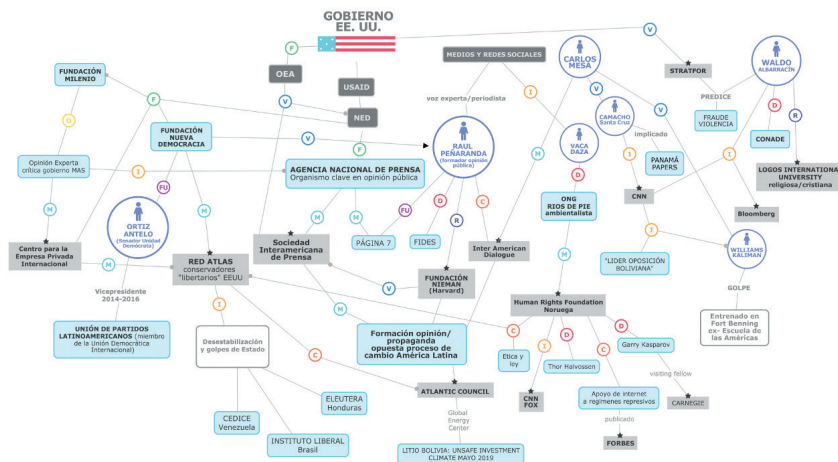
GOBIERNO EE. UU.

F
V
OEA
USAID
NED
MEDIOS Y REDES SOCIALES
voz experta/periodista
CARLOS MESA
STRATFOR
WALDO ALBARRACÍN
PREDICE
FRAUDE VIOLENCIA
CONADE
LOGOS INTERNATIONAL UNIVERSITY religiosa/cristiana
CAMACHO Santa Cruz
implicado
PANAMÁ PAPERS
VACA DAZA
CNN
Bloomberg
FUNDACIÓN MILENIO
O
Opinión Experta crítica gobierno MAS
FUNDACIÓN NUEVA DEMOCRACIA
I
FU
ORTIZ ANTELO (Senador Unidad Demócrata)
M
Centro para la Empresa Privada Internacional
AGENCIA NACIONAL DE PRENSA Organismo clave en opinión pública
RAUL PEÑARANDA (formador opinión pública)
D
R
C
FU
PÁGINA 7
FIDES
Inter American Dialogue
ONG RIOS DE PIE ambientalista
"LIDER OPOSICIÓN BOLIVIANA"
WILLIAMS KALIMAN
GOLPE
Entrenado en Fort Benning ex- Escuela de las Américas
RED ATLAS conservadores "libertarios" EEUU
Sociedad Interamericana de Prensa
FUNDACIÓN NIEMAN (Harvard)
Human Rights Foundation Noruega
Vicepresidente 2014-2016
UNIÓN DE PARTIDOS LATINOAMERICANOS (miembro de la Unión Demócrata Internacional)
Desestabilización y golpes de Estado
Formación opinión/ propaganda opuesta proceso de cambio América Latina
Etica y ley
Thor Halvossen
Garry Kasparov
visiting fellow
CARNEGIE
CNN FOX
Apoyo de internet a regímenes represivos
publicado
FORBES
ATLANTIC COUNCIL
Global Energy Center
LITIO BOLIVIA: UNSAFE INVESTMENT CLIMATE MAYO 2019
CEDICE Venezuela
ELEUTERA Honduras
INSTITUTO LIBERAL Brasil